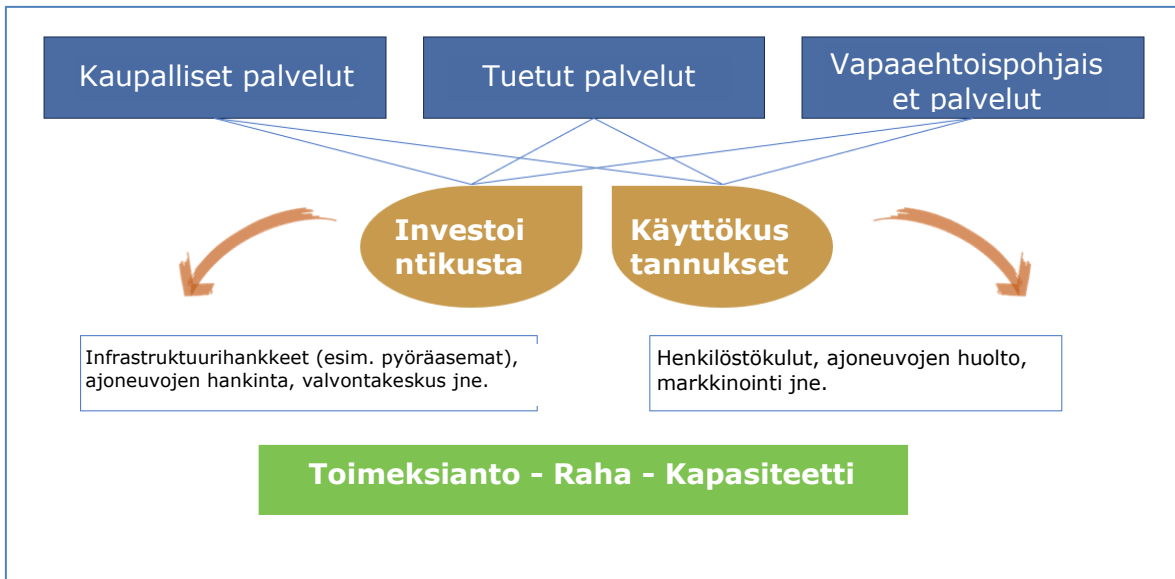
Kaupalliset palvelut

Tuetut palvelut

Vapaaehtoispohjais et palvelut

Investoi ntikusta

Käyttökus tannukset

Infrastruktuurihankkeet (esim. pyöräasemat), ajoneuvojen hankinta, valvontakeskus jne.

Henkilöstökulut, ajoneuvojen huolto, markkinointi jne.

Toimeksianto - Raha - Kapasiteetti